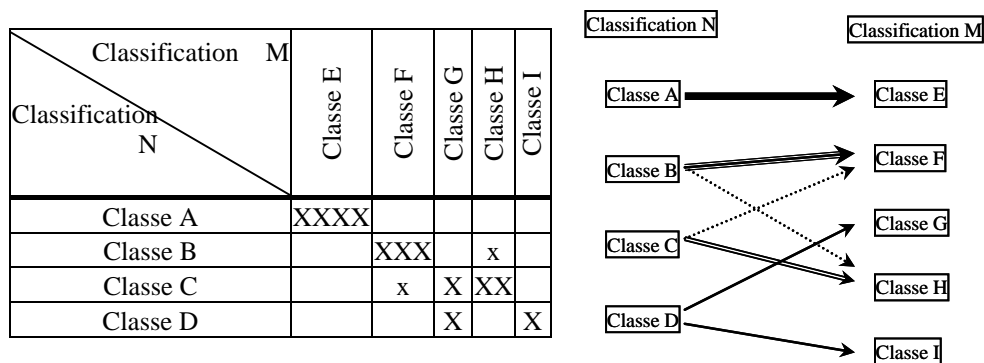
| Classification M / Classification N | Classe E | Classe F | Classe G | Classe H | Classe I |
|---|---|---|---|---|---|
| Classe A | XXXX | | | | |
| Classe B | | XXX | | x | |
| Classe C | | x | X | XX | |
| Classe D | | | X | | X |

Classification N

Classification M

Classe A

Classe E

Classe B

Classe F

Classe G

Classe C

Classe H

Classe D

Classe I